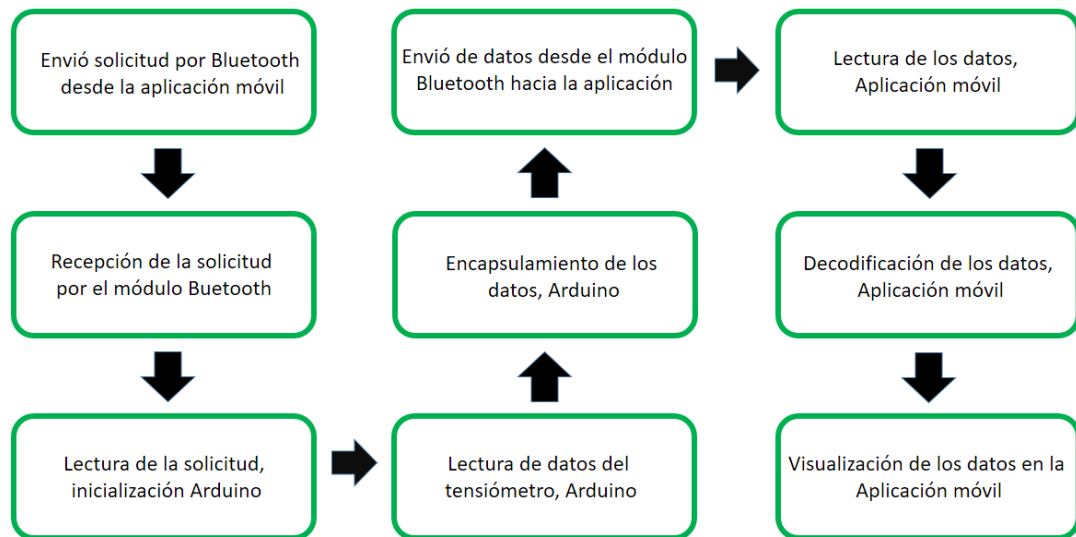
Envió solicitud por Bluetooth desde la aplicación móvil

Recepción de la solicitud por el módulo Buetooth

Lectura de la solicitud, inicialización Arduino

Lectura de datos del tensiómetro, Arduino

Encapsulamiento de los datos, Arduino

Envió de datos desde el módulo Bluetooth hacia la aplicación

Lectura de los datos, Aplicación móvil

Decodificación de los datos, Aplicación móvil

Visualización de los datos en la Aplicación móvil